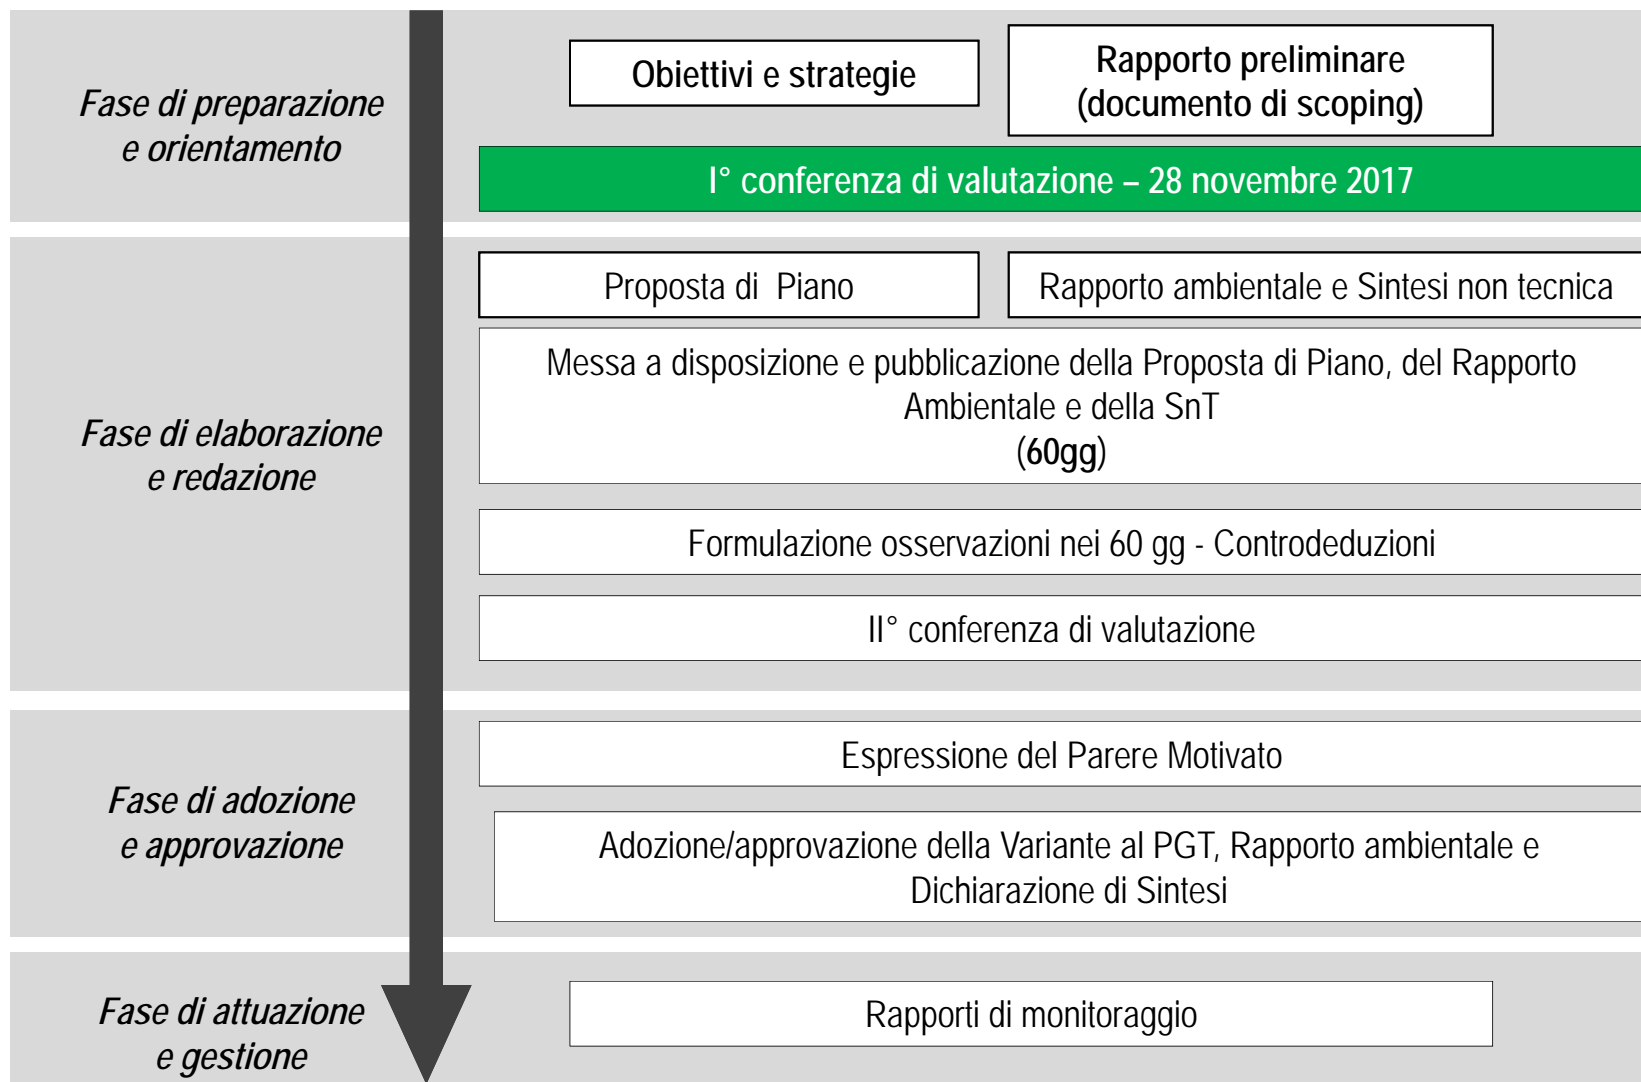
Fase di preparazione e orientamento

Obiettivi e strategie

Rapporto preliminare (documento di scoping)

I° conferenza di valutazione – 28 novembre 2017

Fase di elaborazione e redazione

Proposta di Piano

Rapporto ambientale e Sintesi non tecnica

Messa a disposizione e pubblicazione della Proposta di Piano, del Rapporto Ambientale e della SnT (60gg)

Formulazione osservazioni nei 60 gg - Controdeduzioni

II° conferenza di valutazione

Fase di adozione e approvazione

Espressione del Parere Motivato

Adozione/approvazione della Variante al PGT, Rapporto ambientale e Dichiarazione di Sintesi

Fase di attuazione e gestione

Rapporti di monitoraggio